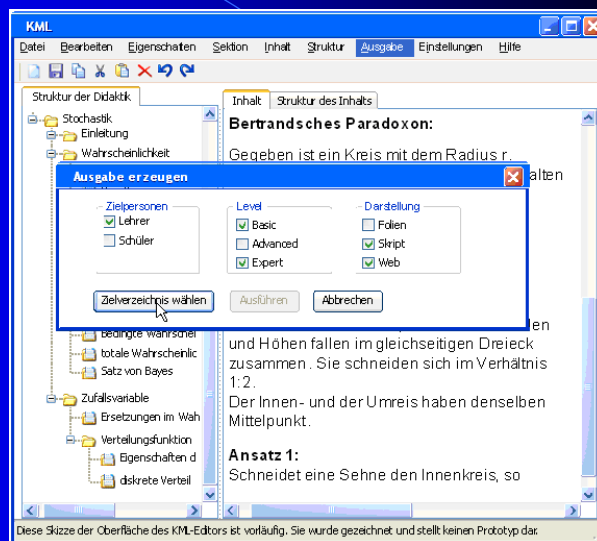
KML

Datei Bearbeiten Eigenschaften Sektion Inhalt Struktur Ausgabe Einstellungen Hilfe

Struktur der Didaktik

Stochastik
Einleitung
Wahrscheinlichkeit
bedingte Wahrschei
totale Wahrscheinlic
Satz von Bayes
Zufallsvariable
Ersetzungen im Wah
Verteilungsfunktion
Eigenschaften d
diskrete Verteil

Inhalt | Struktur des Inhalts

Bertrandsches Paradoxon:

Gegeben ist ein Kreis mit dem Radius r.
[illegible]alten

Ausgabe erzeugen

Zielpersonen
☑ Lehrer
☐ Schüler

Level
☑ Basic
☐ Advanced
☑ Expert

Darstellung
☐ Folien
☑ Skript
☑ Web

Zielverzeichnis wählen | Ausführen | Abbrechen

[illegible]en und Höhen fallen im gleichseitigen Dreieck zusammen. Sie schneiden sich im Verhältnis 1:2.
Der Innen- und der Umreis haben denselben Mittelpunkt.

Ansatz 1:
Schneidet eine Sehne den Innenkreis, so

Diese Skizze der Oberfläche des KML-Editors ist vorläufig. Sie wurde gezeichnet und stellt keinen Prototyp dar.